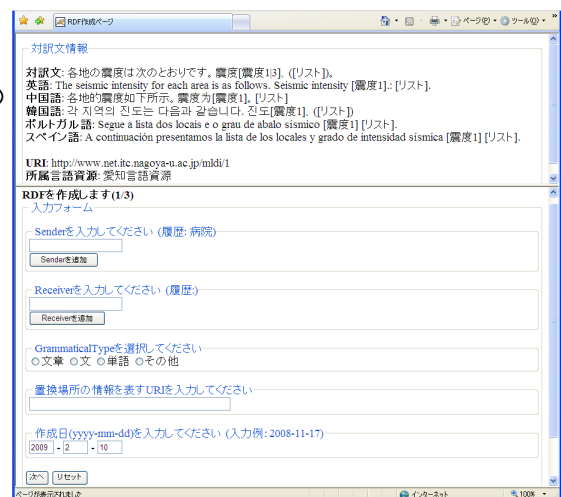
RDF作成ページ

ページ(P) ツール(O)

対訳文情報

対訳文: 各地の震度は次のとおりです。震度[震度1|3]。([リスト])。
英語: The seismic intensity for each area is as follows. Seismic intensity [震度1].: [リスト].
中国語: 各地的震度如下所示。震度为[震度1]。[リスト]
韓国語: 각 지역의 진도는 다음과 같습니다. 진도[震度1]. ([リスト])
ポルトガル語: Segue a lista dos locais e o grau de abalo sísmico [震度1] [リスト].
スペイン語: A continuación presentamos la lista de los locales y grado de intensidad sísmica [震度1] [リスト].

URI: http://www.net.itc.nagoya-u.ac.jp/mldi/1
所属言語資源: 愛知言語資源

RDFを作成します(1/3)

入力フォーム

Senderを入力してください (履歴: 病院)

Senderを追加

Receiverを入力してください (履歴:)

Receiverを追加

GrammaticalTypeを選択してください
○文章 ○文 ○単語 ○その他

置換場所の情報を表すURIを入力してください

作成日(yyyy-mm-dd)を入力してください (入力例: 2008-11-17)
2009 - 2 - 10

次へ リセット

ページが表示されました インターネット 100%